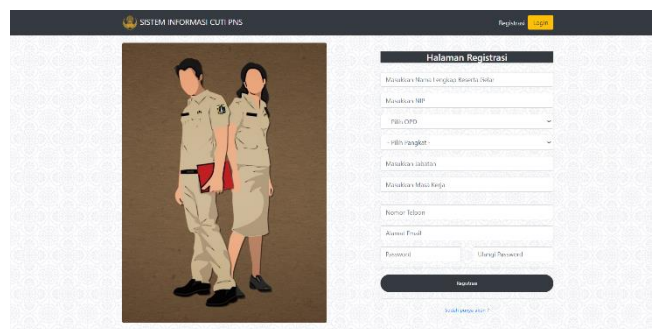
SISTEM INFORMASI CUTI PNS

Registrasi Login

Halaman Registrasi

Masukkan Nama Lengkap Beserta Gelar

Masukkan NIP

- Pilih OPD -

- Pilih Pangkat -

Masukkan Jabatan

Masukkan Masa Kerja

Nomor Telpon

Alamat Email

Password

Ulangi Password

Registrasi

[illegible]